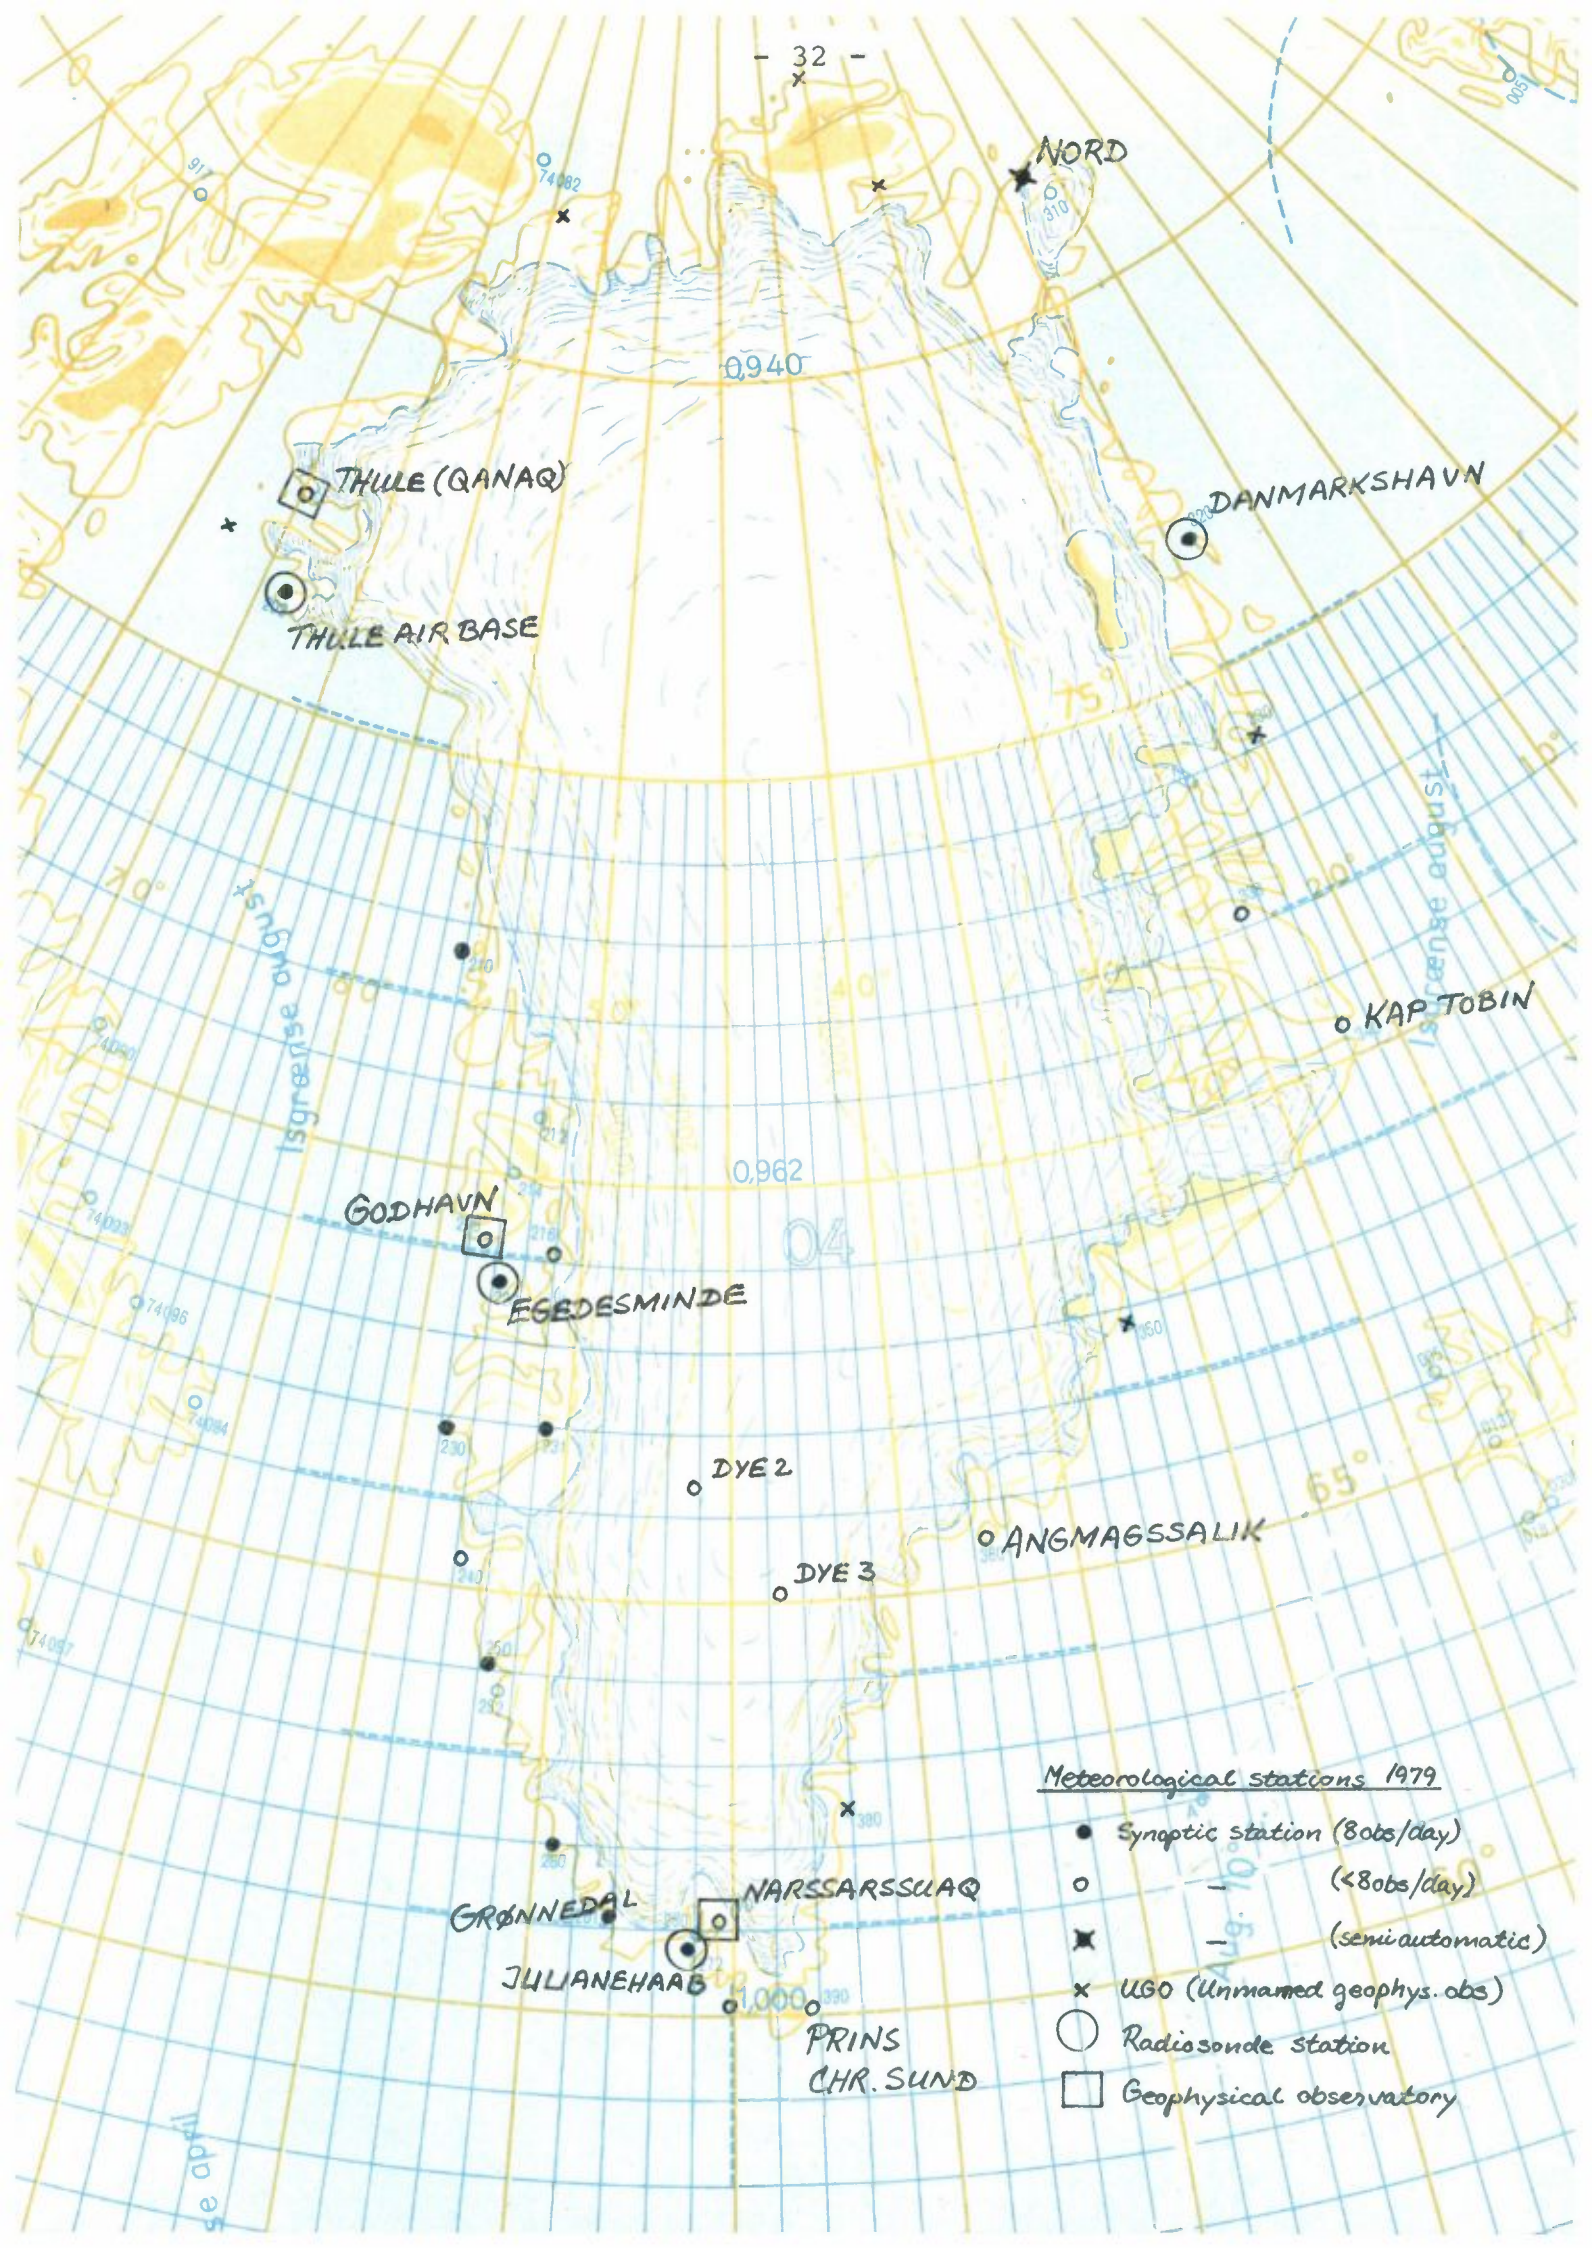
- 32 -

NORD

310

74082

917

0,940

THULE (QANAQ)

THULE AIR BASE

DANMARKSHAVN

75°

70°

Isgrænse august

Isgrænse august

210

60°

50°

40°

KAP TOBIN

74060

212

0,962

74093

GODHAVN

216

04

EGEDESMINDE

74096

360

74094

230

231

DYE 2

65°

ANGMAGSSALIK

240

DYE 3

74097

250

Meteorological stations 1979

390

• Synoptic station (8obs/day)

260

○ – (<8obs/day)

GRØNNEDAL

NARSSARSSUAQ

✱ – (semiautomatic)

JULIANEHAAB

1,000

390

× UGO (Unmanned geophys. obs)

PRINS CHR. SUND

◯ Radiosonde station

□ Geophysical observatory

se april